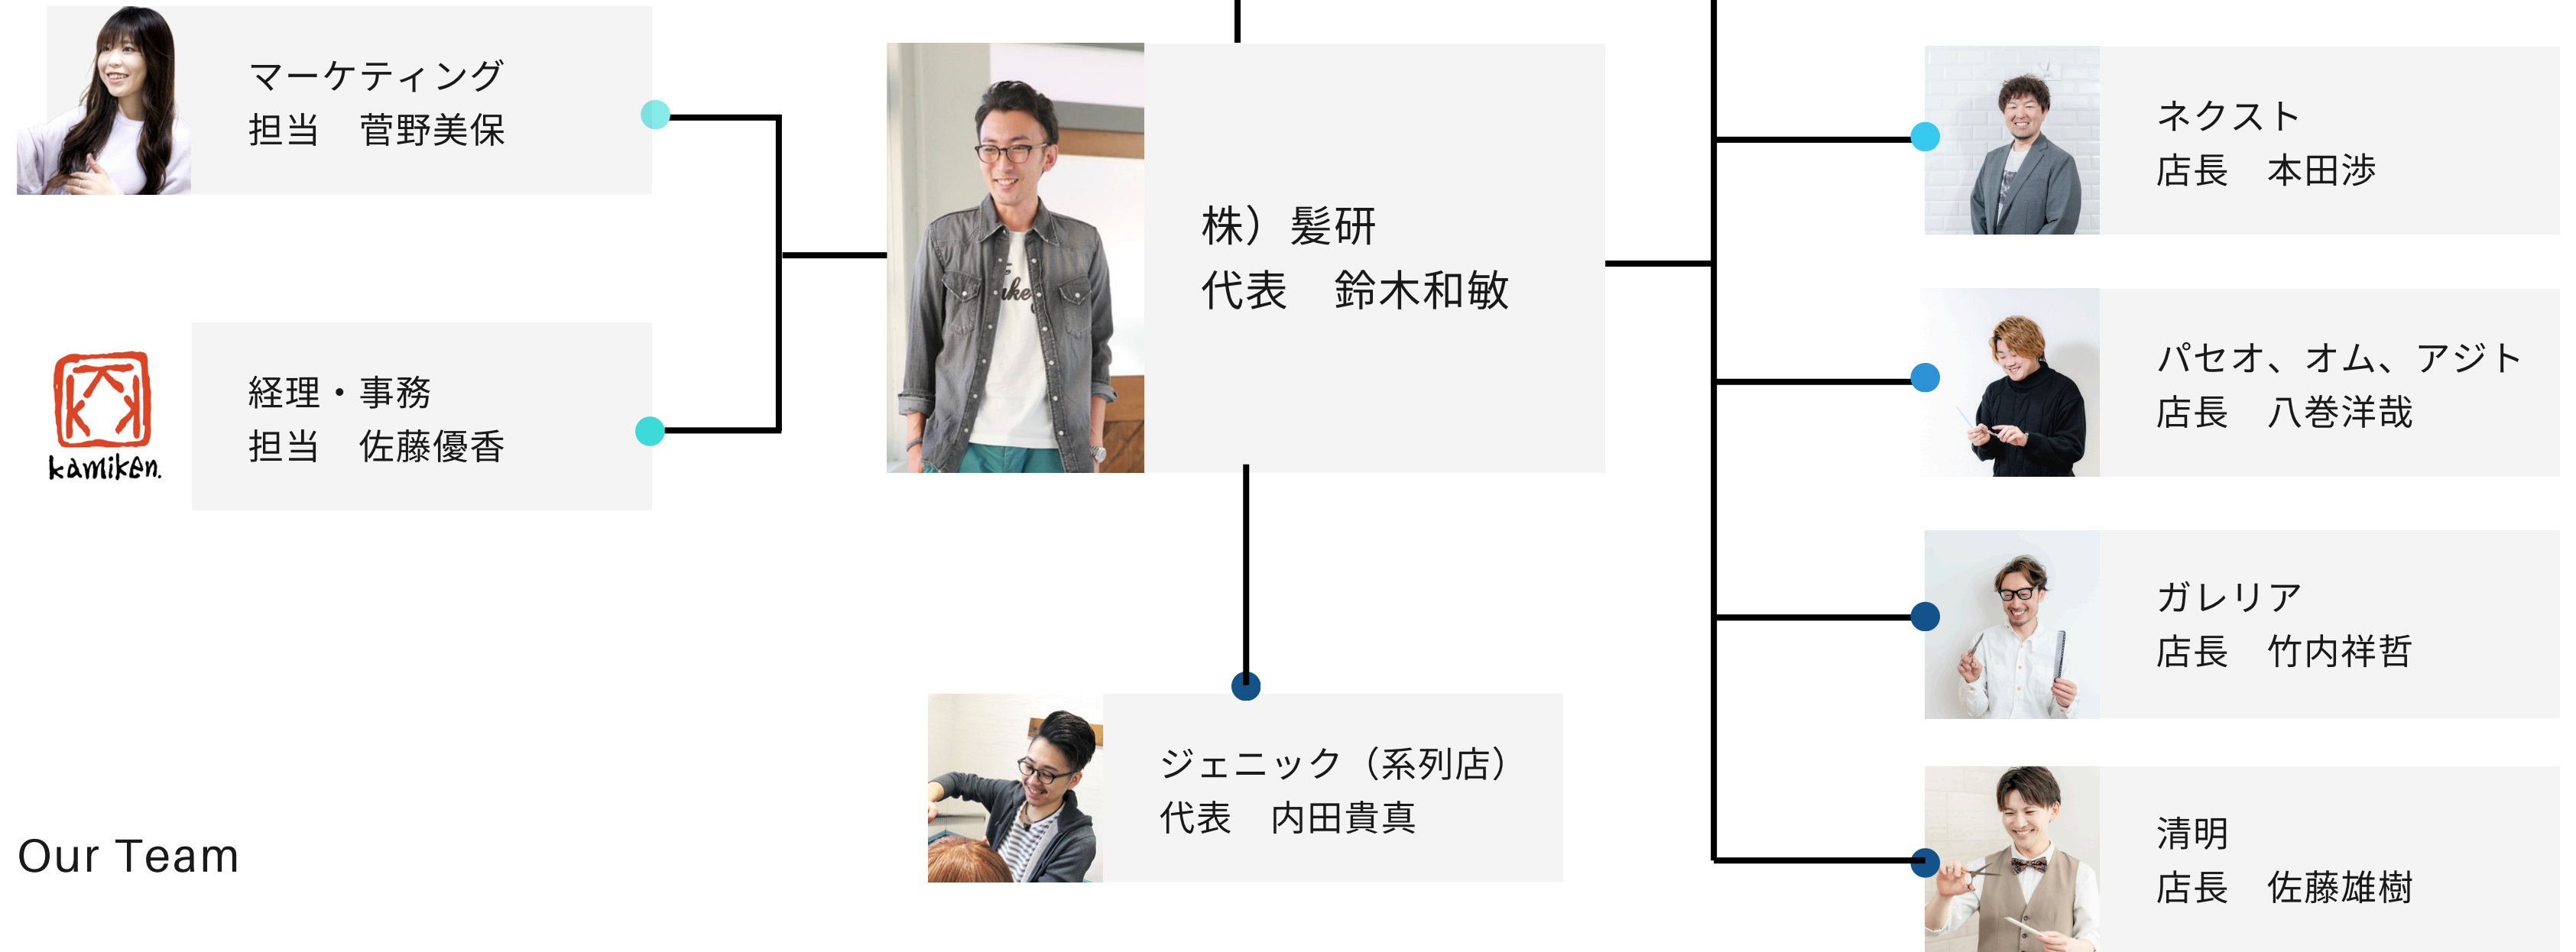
マーケティング
担当　菅野美保

経理・事務
担当　佐藤優香

kamiken.

株）髪研
代表　鈴木和敏

ネクスト
店長　本田渉

パセオ、オム、アジト
店長　八巻洋哉

ガレリア
店長　竹内祥哲

清明
店長　佐藤雄樹

ジェニック（系列店）
代表　内田貴真

Our Team